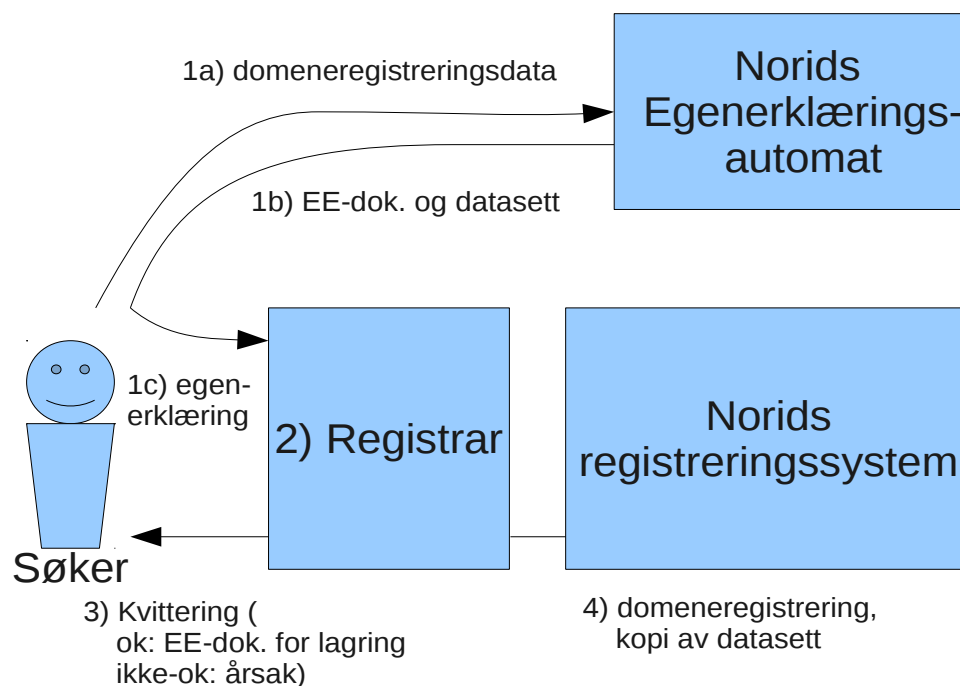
1a) domeneregistreringsdata

Norids Egenerklæringsautomat

1b) EE-dok. og datasett

1c) egenerklæring

2) Registrar

Norids registreringssystem

Søker

3) Kvittering (
ok: EE-dok. for lagring
ikke-ok: årsak)

4) domeneregistrering, kopi av datasett